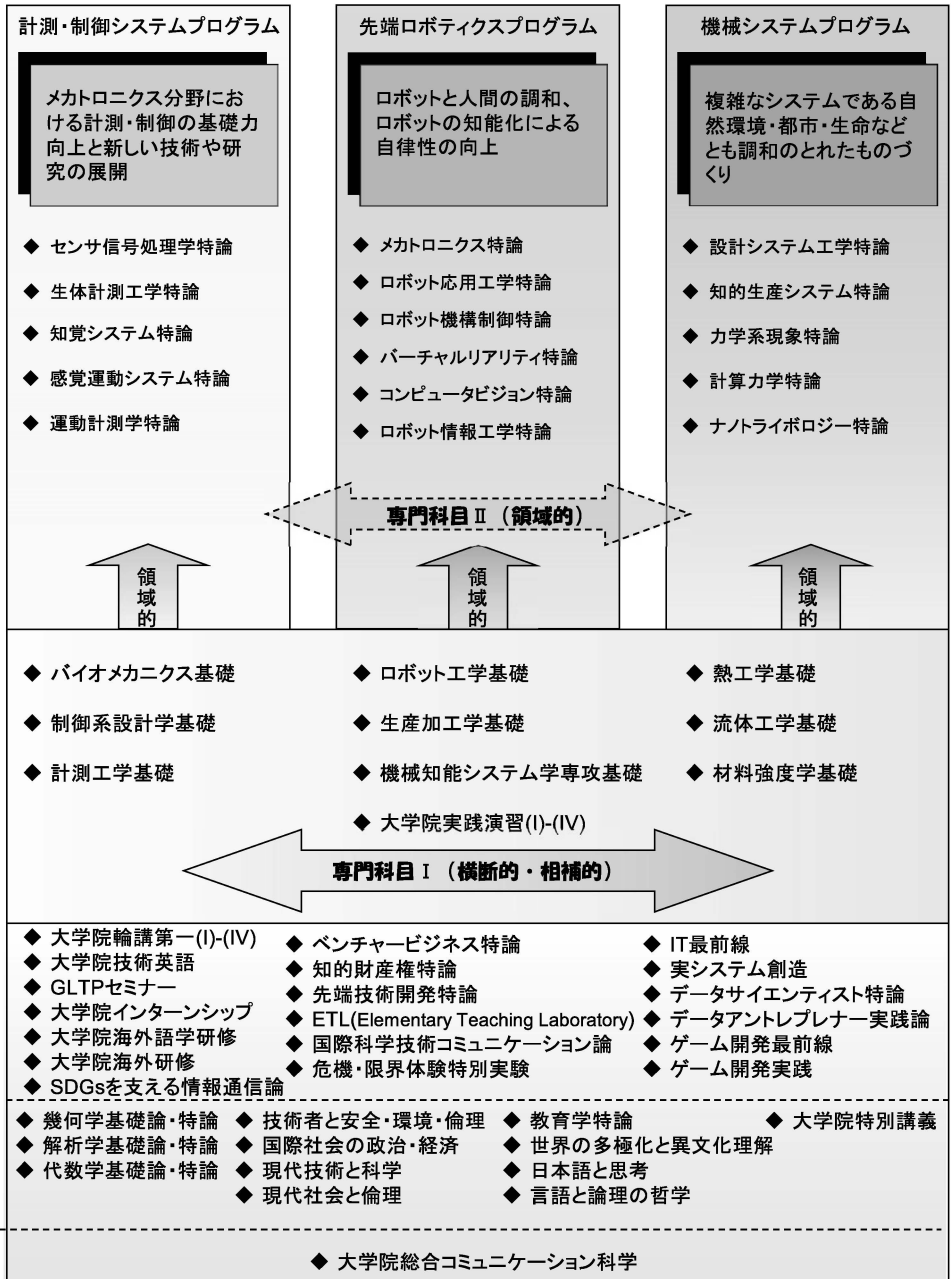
計測・制御システムプログラム

メカトロニクス分野における計測・制御の基礎力向上と新しい技術や研究の展開

◆ センサ信号処理学特論
◆ 生体計測工学特論
◆ 知覚システム特論
◆ 感覚運動システム特論
◆ 運動計測学特論

先端ロボティクスプログラム

ロボットと人間の調和、ロボットの知能化による自律性の向上

◆ メカトロニクス特論
◆ ロボット応用工学特論
◆ ロボット機構制御特論
◆ バーチャルリアリティ特論
◆ コンピュータビジョン特論
◆ ロボット情報工学特論

機械システムプログラム

複雑なシステムである自然環境・都市・生命などとも調和のとれたものづくり

◆ 設計システム工学特論
◆ 知的生産システム特論
◆ 力学系現象特論
◆ 計算力学特論
◆ ナノトライボロジー特論

専門科目Ⅱ（領域的）

領域的

領域的

領域的

◆ バイオメカニクス基礎
◆ 制御系設計学基礎
◆ 計測工学基礎
◆ ロボット工学基礎
◆ 生産加工学基礎
◆ 機械知能システム学専攻基礎
◆ 大学院実践演習(I)-(IV)
◆ 熱工学基礎
◆ 流体工学基礎
◆ 材料強度学基礎

専門科目Ⅰ（横断的・相補的）

◆ 大学院輪講第一(I)-(IV)
◆ 大学院技術英語
◆ GLTPセミナー
◆ 大学院インターンシップ
◆ 大学院海外語学研修
◆ 大学院海外研修
◆ SDGsを支える情報通信論
◆ ベンチャービジネス特論
◆ 知的財産権特論
◆ 先端技術開発特論
◆ ETL(Elementary Teaching Laboratory)
◆ 国際科学技術コミュニケーション論
◆ 危機・限界体験特別実験
◆ IT最前線
◆ 実システム創造
◆ データサイエンティスト特論
◆ データアントレプレナー実践論
◆ ゲーム開発最前線
◆ ゲーム開発実践

◆ 幾何学基礎論・特論
◆ 解析学基礎論・特論
◆ 代数学基礎論・特論
◆ 技術者と安全・環境・倫理
◆ 国際社会の政治・経済
◆ 現代技術と科学
◆ 現代社会と倫理
◆ 教育学特論
◆ 世界の多極化と異文化理解
◆ 日本語と思考
◆ 言語と論理の哲学
◆ 大学院特別講義

◆ 大学院総合コミュニケーション科学